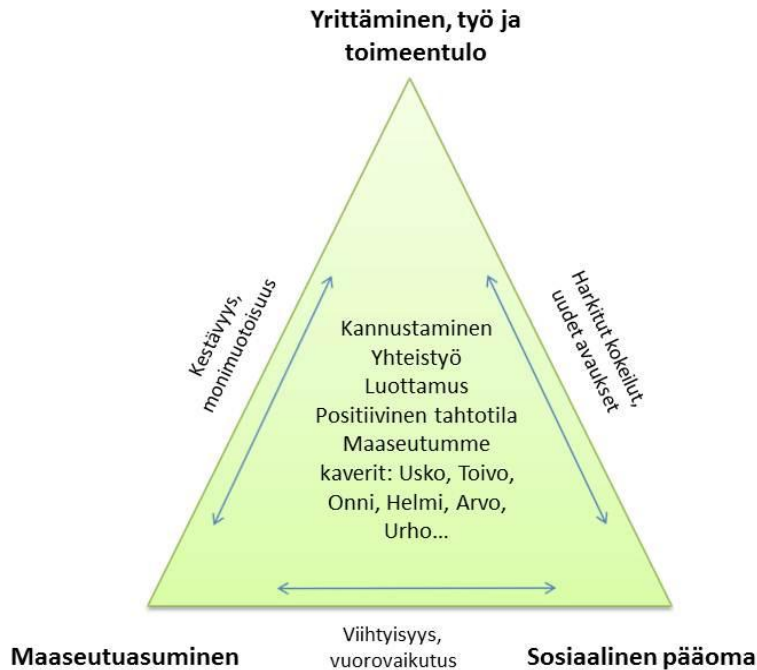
Yrittäminen, työ ja toimeentulo

Kestävyys, monimuotoisuus

Harkitut kokeilut, uudet avaukset

Kannustaminen
Yhteistyö
Luottamus
Positiivinen tahtotila
Maaseutumme kaverit: Usko, Toivo, Onni, Helmi, Arvo, Urho...

Maaseutuasuminen

Viihtyisyys, vuorovaikutus

Sosiaalinen pääoma